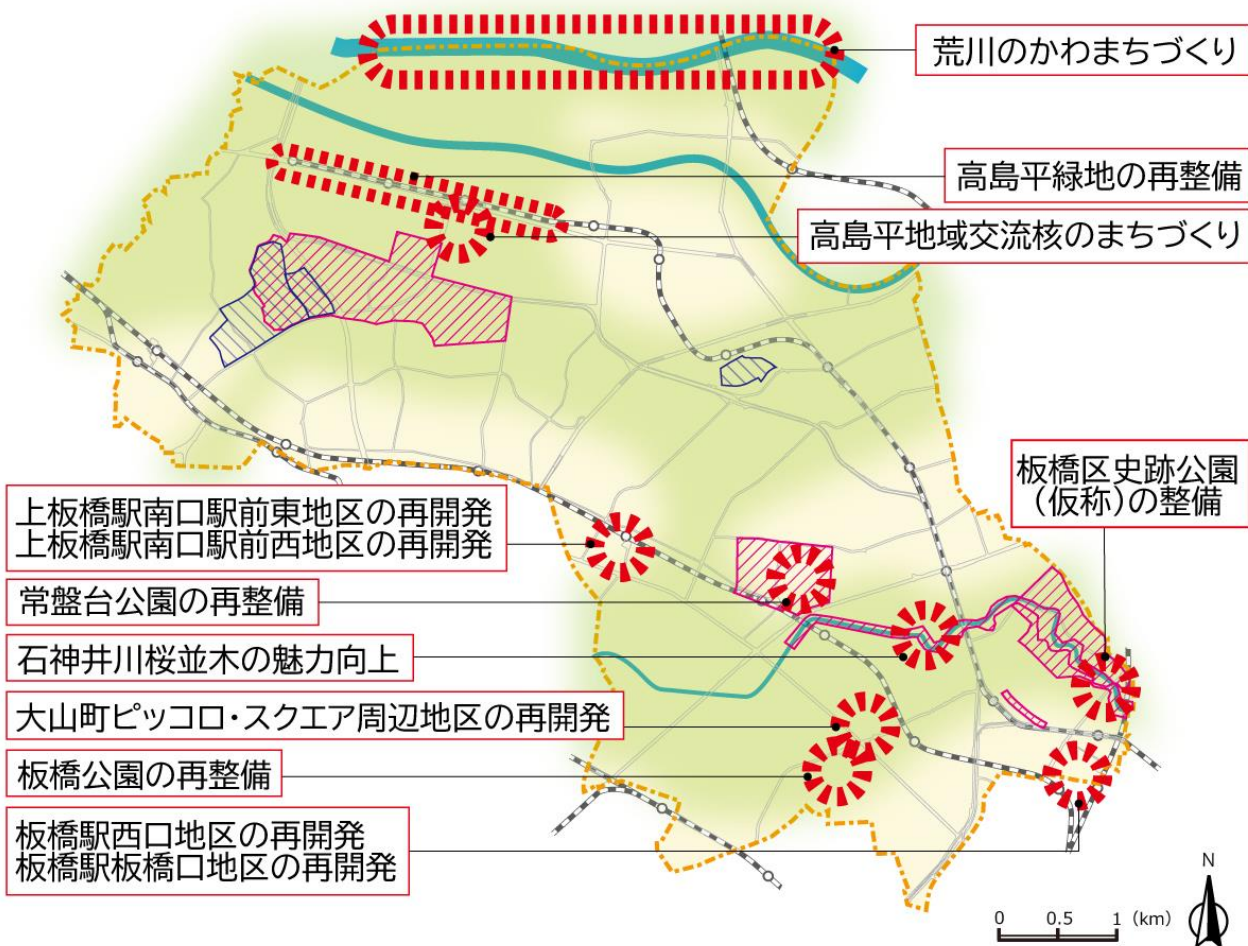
荒川のかわまちづくり

高島平緑地の再整備

高島平地域交流核のまちづくり

板橋区史跡公園（仮称）の整備

上板橋駅南口駅前東地区の再開発
上板橋駅南口駅前西地区の再開発

常盤台公園の再整備

石神井川桜並木の魅力向上

大山町ピッコロ・スクエア周辺地区の再開発

板橋公園の再整備

板橋駅西口地区の再開発
板橋駅板橋口地区の再開発

N

0 0.5 1 (km)